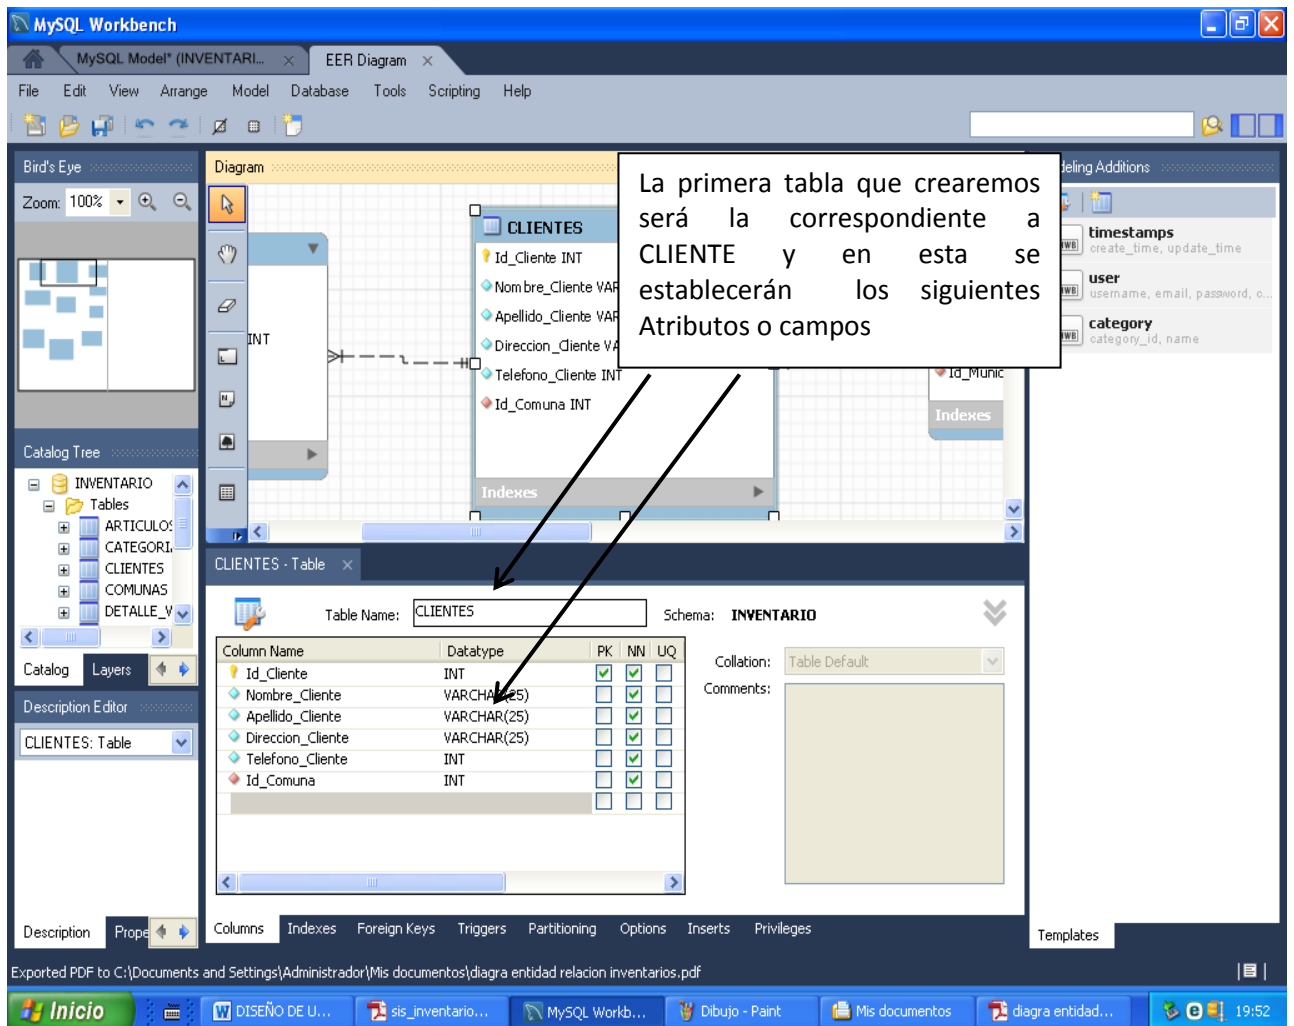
MySQL Workbench

MySQL Model* (INVENTARI...  EER Diagram

File Edit View Arrange Model Database Tools Scripting Help

Bird's Eye

Zoom: 100%

Diagram

La primera tabla que crearemos será la correspondiente a CLIENTE y en esta se establecerán los siguientes Atributos o campos

...deling Additions

timestamps
create_time, update_time

user
username, email, password, c...

category
category_id, name

CLIENTES
Id_Cliente INT
Nombre_Cliente VAR
Apellido_Cliente VAR
Direccion_Cliente VA
Telefono_Cliente INT
Id_Comuna INT
Indexes

INT

Id_Munic
Indexes

Catalog Tree

INVENTARIO
Tables
ARTICULOS
CATEGORI
CLIENTES
COMUNAS
DETALLE_V

Catalog Layers

Description Editor

CLIENTES: Table

Description Prope

CLIENTES - Table

Table Name: CLIENTES Schema: INVENTARIO

| Column Name | Datatype | PK | NN | UQ |
|---|---|---|---|---|
| Id_Cliente | INT | ☑ | ☑ | ☐ |
| Nombre_Cliente | VARCHAR(25) | ☐ | ☑ | ☐ |
| Apellido_Cliente | VARCHAR(25) | ☐ | ☑ | ☐ |
| Direccion_Cliente | VARCHAR(25) | ☐ | ☑ | ☐ |
| Telefono_Cliente | INT | ☐ | ☑ | ☐ |
| Id_Comuna | INT | ☐ | ☑ | ☐ |

Collation: Table Default
Comments:

Columns Indexes Foreign Keys Triggers Partitioning Options Inserts Privileges

Templates

Exported PDF to C:\Documents and Settings\Administrador\Mis documentos\diagra entidad relacion inventarios.pdf

Inicio DISEÑO DE U... sis_inventario... MySQL Workb... Dibujo - Paint Mis documentos diagra entidad... 19:52